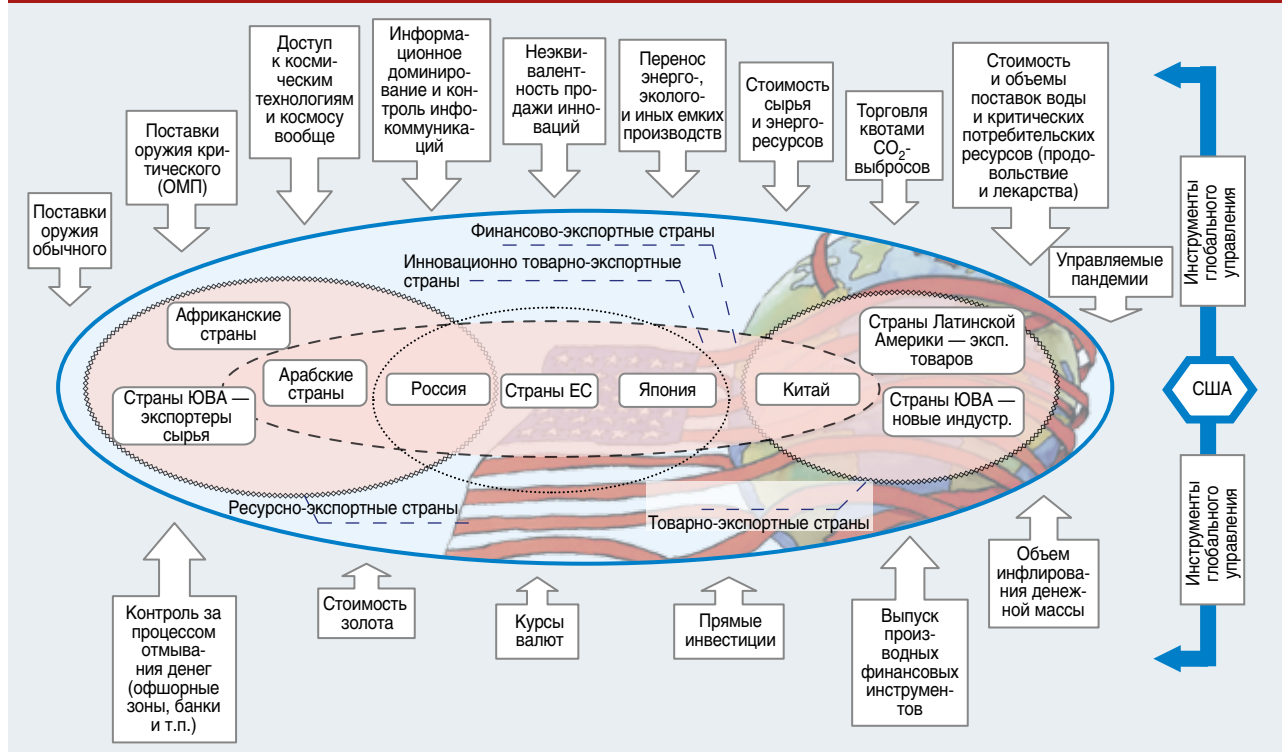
Поставки оружия обычного

Поставки оружия критического (ОМП)

Доступ к космическим технологиям и космосу вообще

Информационное доминирование и контроль инфокоммуникаций

Неэквивалентность продажи инноваций

Перенос энерго-, эколого- и иных емких производств

Стоимость сырья и энергоресурсов

Торговля квотами $CO_2$-выбросов

Стоимость и объемы поставок воды и критических потребительских ресурсов (продовольствие и лекарства)

Инструменты глобального управления

Управляемые пандемии

Финансово-экспортные страны

Инновационно товарно-экспортные страны

Африканские страны

Арабские страны

Страны ЮВА — экспортеры сырья

Россия

Страны ЕС

Япония

Китай

Страны Латинской Америки — эксп. товаров

Страны ЮВА — новые индустр.

США

Ресурсно-экспортные страны

Товарно-экспортные страны

Инструменты глобального управления

Контроль за процессом отмывания денег (офшорные зоны, банки и т.п.)

Стоимость золота

Курсы валют

Прямые инвестиции

Выпуск производных финансовых инструментов

Объем инфлирования денежной массы